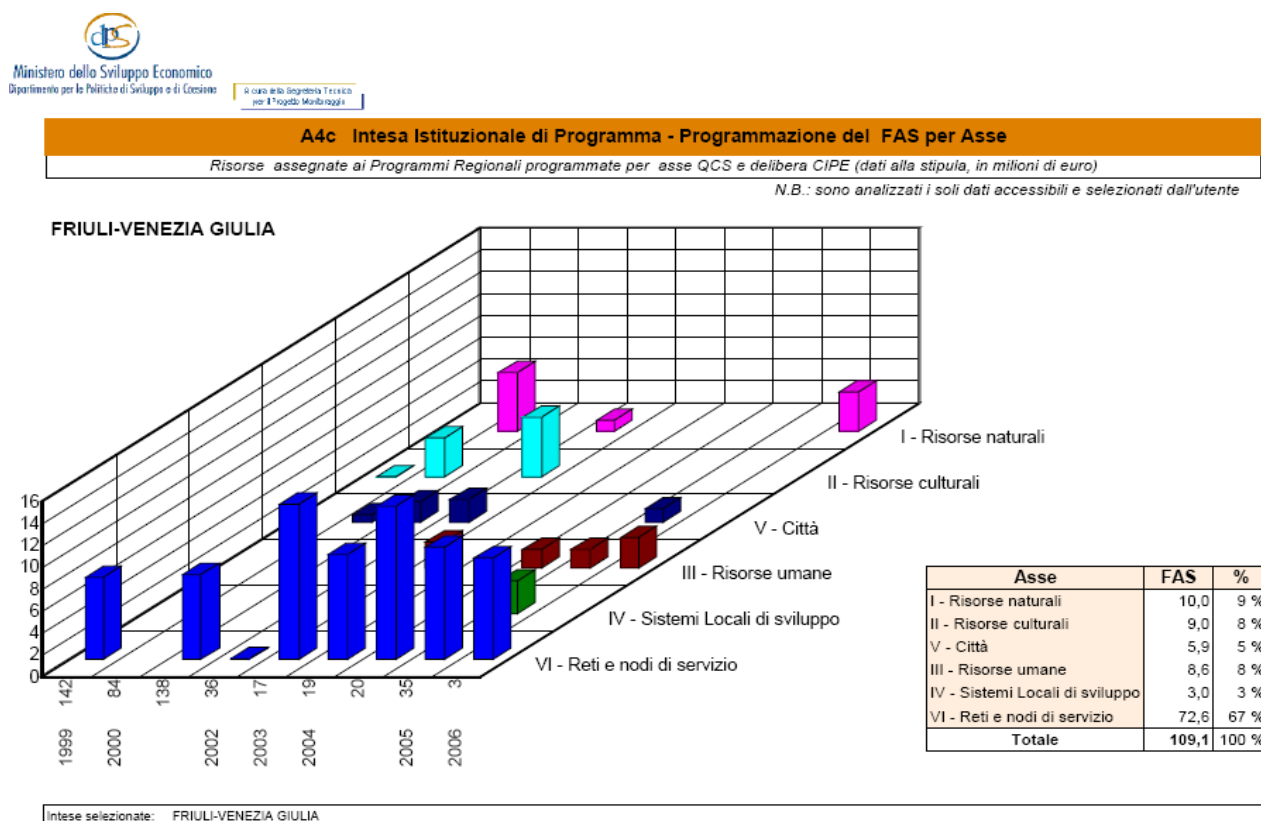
dps

Ministero dello Sviluppo Economico
Dipartimento per le Politiche di Sviluppo e di Coesione

A cura della Segreteria Tecnica per il Progetto Monitoraggio

A4c Intesa Istituzionale di Programma - Programmazione del FAS per Asse

Risorse assegnate ai Programmi Regionali programmate per asse QCS e delibera CIPE (dati alla stipula, in milioni di euro)

N.B.: sono analizzati i soli dati accessibili e selezionati dall'utente

FRIULI-VENEZIA GIULIA

16
14
12
10
8
6
4
2
0

142 84 138 36 17 19 20 35 3

1999 2000 2002 2003 2004 2005 2006

I - Risorse naturali
II - Risorse culturali
V - Città
III - Risorse umane
IV - Sistemi Locali di sviluppo
VI - Reti e nodi di servizio

| Asse | FAS | % |
|---|---|---|
| I - Risorse naturali | 10,0 | 9 % |
| II - Risorse culturali | 9,0 | 8 % |
| V - Città | 5,9 | 5 % |
| III - Risorse umane | 8,6 | 8 % |
| IV - Sistemi Locali di sviluppo | 3,0 | 3 % |
| VI - Reti e nodi di servizio | 72,6 | 67 % |
| Totale | 109,1 | 100 % |

Intese selezionate: FRIULI-VENEZIA GIULIA